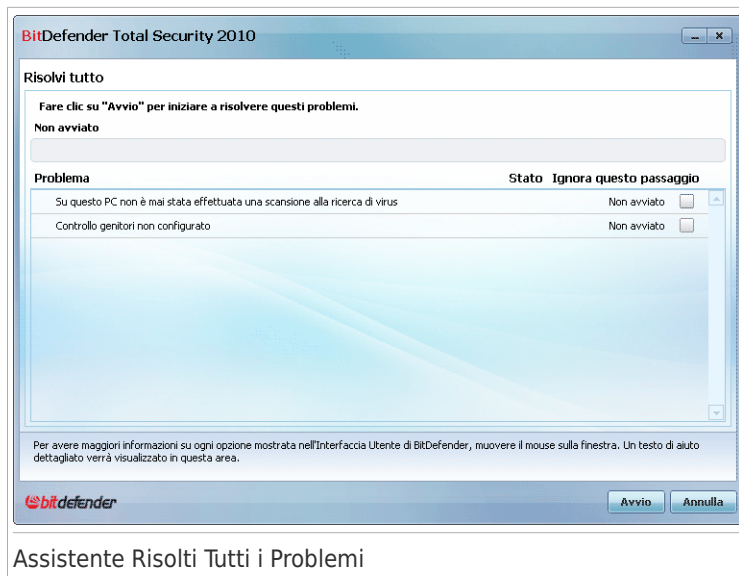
BitDefender Total Security 2010

Risolvi tutto

Fare clic su "Avvio" per iniziare a risolvere questi problemi.

Non avviato

| Problema | Stato | Ignora questo passaggio |
|---|---|---|
| Su questo PC non è mai stata effettuata una scansione alla ricerca di virus | Non avviato | |
| Controllo genitori non configurato | Non avviato | |

Per avere maggiori informazioni su ogni opzione mostrata nell'Interfaccia Utente di BitDefender, muovere il mouse sulla finestra. Un testo di aiuto dettagliato verrà visualizzato in questa area.

bitdefender

Avvio Annulla

Assistente Risolti Tutti i Problemi